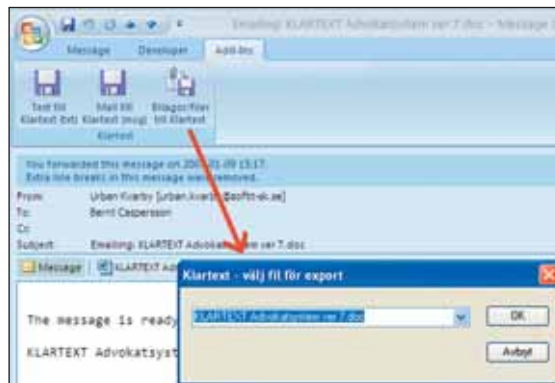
Emailing: KLARTEXT Advokatsystem ver 7.doc - Message

Message
Developer
Add-Ins

Text till Klartext (txt)
Mail till Klartext (msg)
Bilagor/filer till Klartext
Klartext

You forwarded this message on 200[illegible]-01-09 15:17.
Extra line breaks in this message were removed.

From: Urban Kvarby [urban.kvarby@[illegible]]
To: Bernt Caspersson
Cc:
Subject: Emailing: KLARTEXT Advoka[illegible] ver 7.doc

Message
KLARTEXT Adv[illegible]

The message is ready

KLARTEXT Advokatsyst

Klartext - välj fil för export

KLARTEXT Advokatsystem ver 7.doc

OK

Avbryt